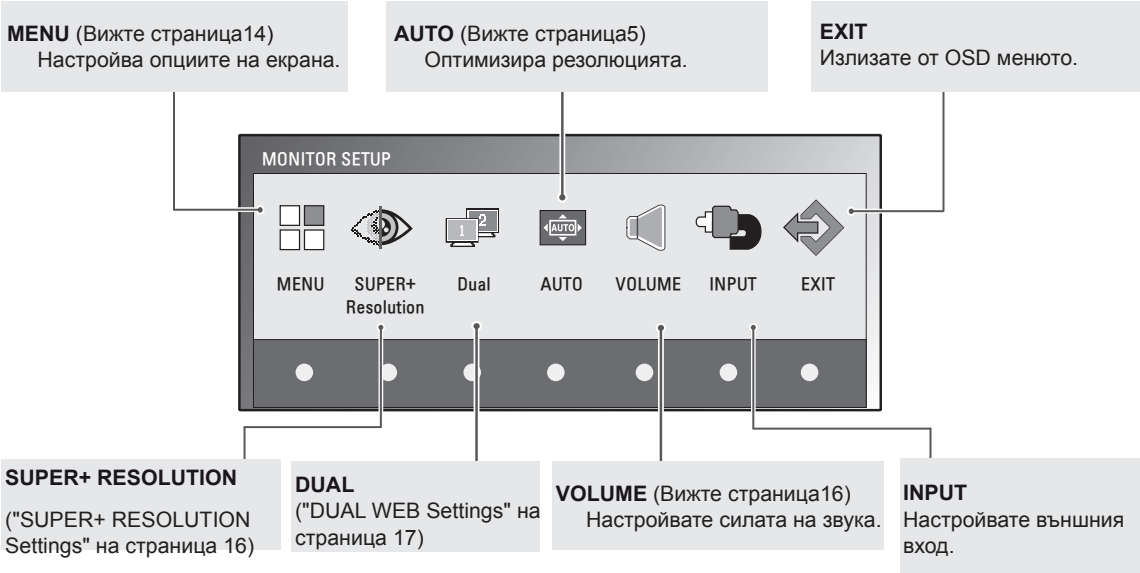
**MENU** (Вижте страница14)
Настройва опциите на екрана.

**AUTO** (Вижте страница5)
Оптимизира резолюцията.

**EXIT**
Излизате от OSD менюто.

MONITOR SETUP

AUTO

1 2

MENU SUPER+ Resolution Dual AUTO VOLUME INPUT EXIT

**SUPER+ RESOLUTION**
("SUPER+ RESOLUTION Settings" на страница 16)

**DUAL**
("DUAL WEB Settings" на страница 17)

**VOLUME** (Вижте страница16)
Настройвате силата на звука.

**INPUT**
Настройвате външния вход.